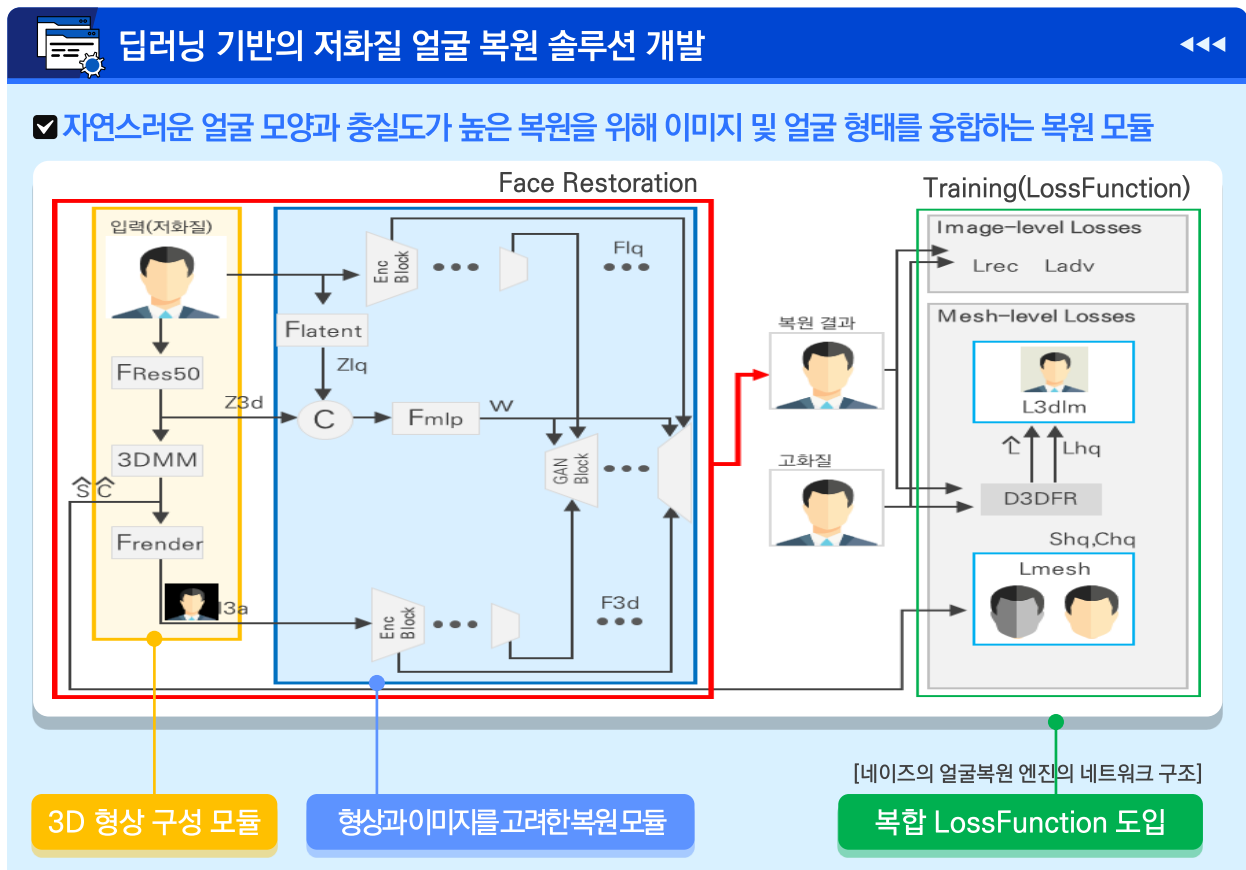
딥러닝 기반의 저화질 얼굴 복원 솔루션 개발

자연스러운 얼굴 모양과 충실도가 높은 복원을 위해 이미지 및 얼굴 형태를 융합하는 복원 모듈

Face Restoration

입력(저화질)

FRes50

Z3d

3DMM

Ŝ Ĉ

Frender

I3a

Flatent

Zlq

C

Fmlp

W

Enc Block

Flq

GAN Block

Enc Block

F3d

복원 결과

고화질

Training(LossFunction)

Image-level Losses

Lrec Ladv

Mesh-level Losses

L3dlm

Î

Lhq

D3DFR

Shq,Chq

Lmesh

[네이즈의 얼굴복원 엔진의 네트워크 구조]

3D 형상 구성 모듈

형상과이미지를고려한복원모듈

복합 LossFunction 도입